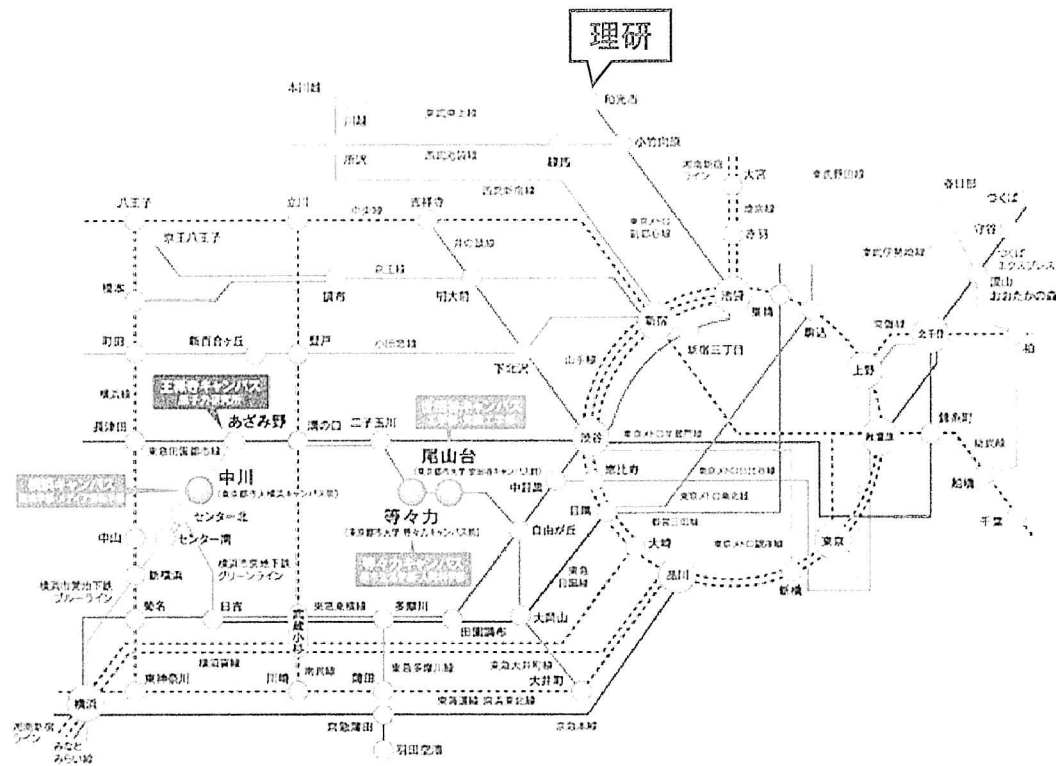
理研

和光市

東武東上線

川越

所沢

西武池袋線

練馬

小竹向原

西武新宿線

湘南新宿ライン

大宮

東武野田線

春日部

つくば

守谷

つくばエクスプレス

流山おおたかの森

八王子

立川

吉祥寺

京王八王子

井の頭線

京王線

調布

明大前

橋本

町田

新百合ヶ丘

登戸

小田急線

新宿

新宿三丁目

池袋

巣鴨

駒込

上野

北千住

柏

埼京線

赤羽

東京メトロ副都心線

横浜線

あざみ野

溝の口

二子玉川

下北沢

山手線

長津田

東急田園都市線

渋谷

東京メトロ半蔵門線

錦糸町

総武線

船橋

千葉

尾山台

中川

恵比寿

中目黒

目黒

自由が丘

等々力

センター北

センター南

横浜市営地下鉄グリーンライン

中山

新横浜

横浜市営地下鉄ブルーライン

菊名

日吉

武蔵小杉

東急東横線

多摩川

田園調布

大岡山

大崎

品川

東京

新橋

横須賀線

東神奈川

川崎

南武線

蒲田

東急多摩川線

東急大井町線

大井町

東海道線

京浜東北線

横浜

京急本線

京急蒲田

羽田空港

みなとみらい線

東京メトロ日比谷線

東京メトロ南北線

都営三田線

東急目黒線

東京メトロ銀座線